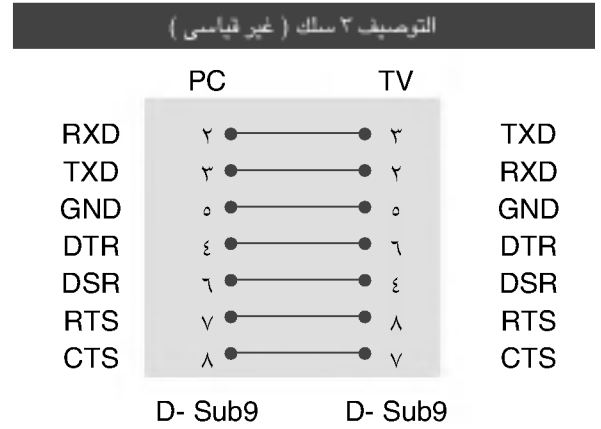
التوصيف ٣ سلك ( غير قياسى )

| | PC | TV | |
|---|---|---|---|
| RXD | ٢ | ٣ | TXD |
| TXD | ٣ | ٢ | RXD |
| GND | ٥ | ٥ | GND |
| DTR | ٤ | ٦ | DTR |
| DSR | ٦ | ٤ | DSR |
| RTS | ٧ | ٨ | RTS |
| CTS | ٨ | ٧ | CTS |

D- Sub9 D- Sub9